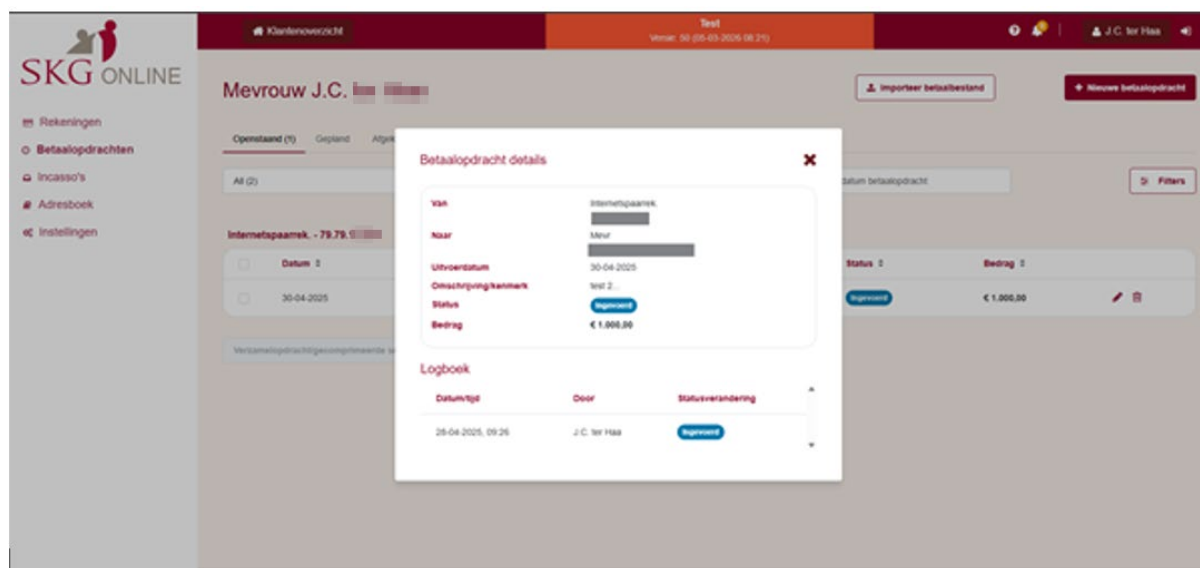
SKG ONLINE

Rekeningen
Betaalopdrachten
Incasso's
Adresboek
Instellingen

Klantenoverzicht

Test
Versie: 50 (05-03-2026 08:21)

J.C. ter Haa

Mevrouw J.C. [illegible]

Importeer betaalbestand

+ Nieuwe betaalopdracht

Openstaand (1) Gepland Afgek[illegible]

All (2)

datum betaalopdracht

Filters

Internetspaarrek. - 79.79.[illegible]

| | Datum | Status | Bedrag | |
|---|---|---|---|---|
| | 30-04-2025 | Ingevoerd | € 1.000,00 | |

Verzamelopdracht/gecomprimeerde w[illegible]

Betaalopdracht details

Van Internetspaarrek. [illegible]
Naar Mevr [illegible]
Uitvoerdatum 30-04-2025
Omschrijving/kenmerk test 2...
Status Ingevoerd
Bedrag € 1.000,00

Logboek

| Datum/tijd | Door | Statusverandering |
|---|---|---|
| 28-04-2025, 09:26 | J.C. ter Haa | Ingevoerd |